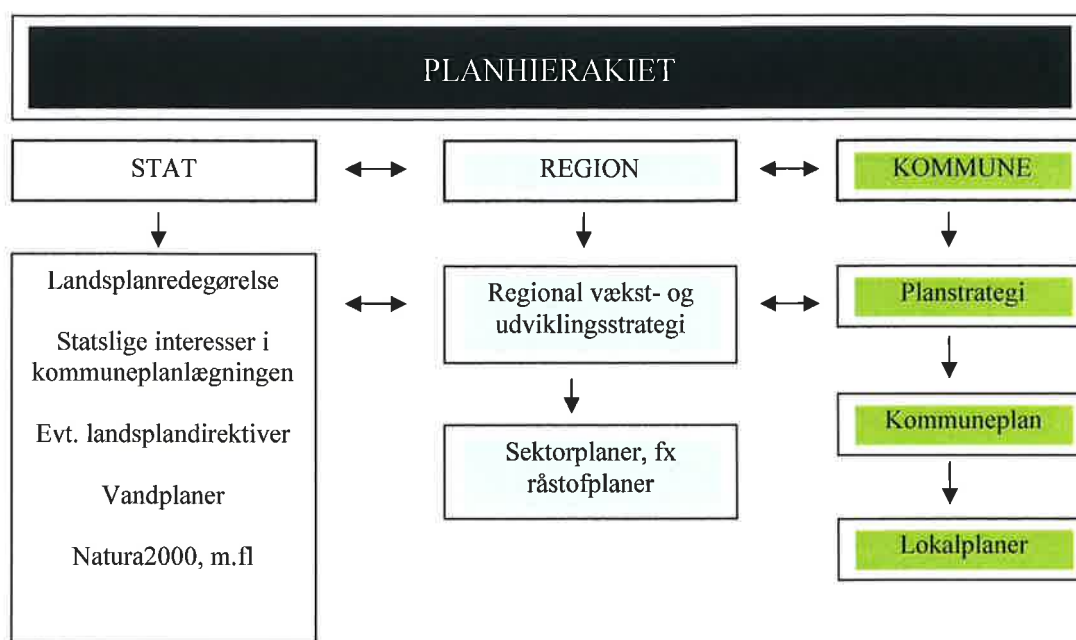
PLANHIERAKIET

STAT

Landsplanredegørelse

Statslige interesser i kommuneplanlægningen

Evt. landsplandirektiver

Vandplaner

Natura2000, m.fl

REGION

Regional vækst- og udviklingsstrategi

Sektorplaner, fx råstofplaner

KOMMUNE

Planstrategi

Kommuneplan

Lokalplaner